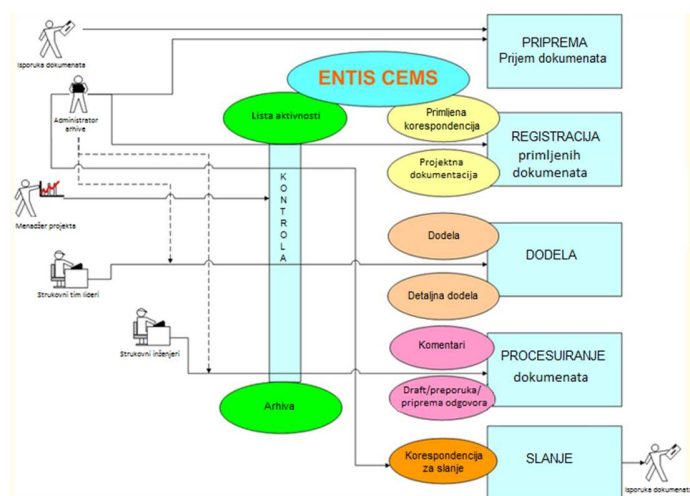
Isporuka dokumenata

PRIPREMA
Prijem dokumenata

ENTIS CEMS

Administrator arhive

Lista aktivnosti

Primljena korespondencija

REGISTRACIJA
primljenih dokumenata

Projektna dokumentacija

Menadžer projekta

K
O
N
T
R
O
L
A

Dodela

DODELA

Strukovni tim lideri

Detaljna dodela

Strukovni inženjeri

Komentari

PROCESUIRANJE
dokumenata

Draft/preporuka/
priprema odgovora

Arhiva

Korespondencija za slanje

SLANJE

Isporuka dokumenata